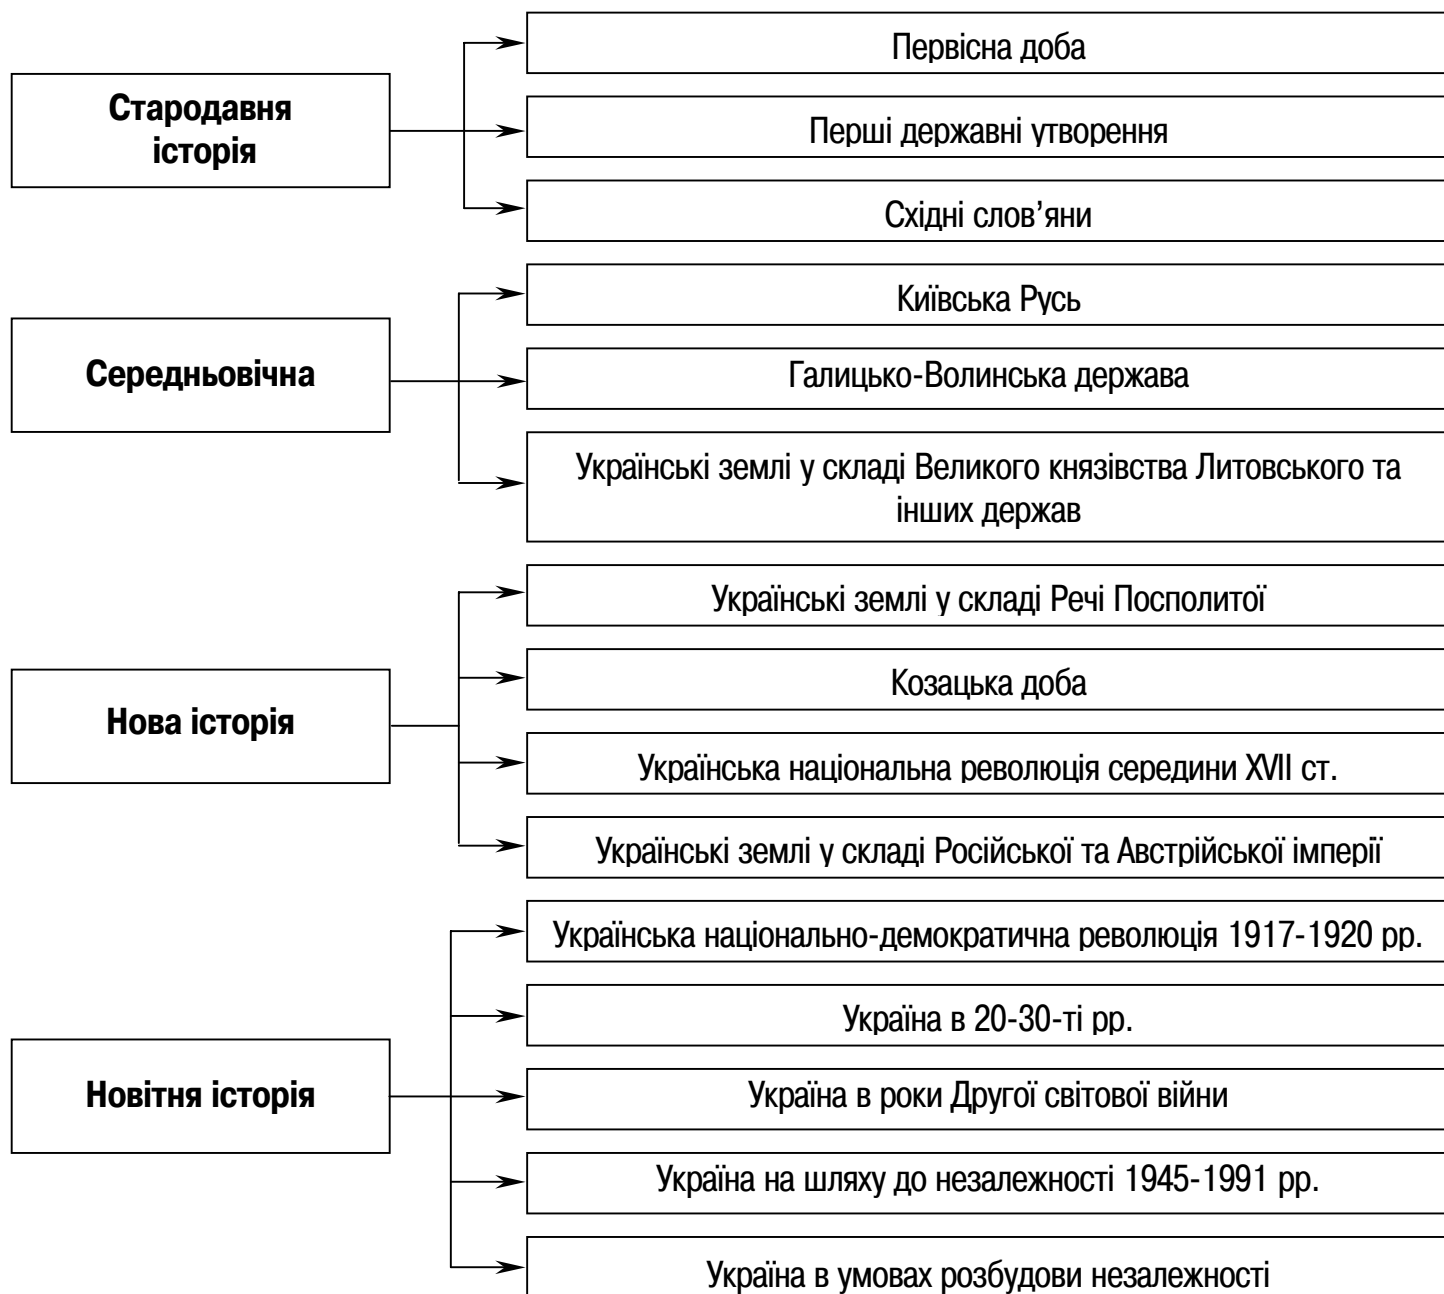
Стародавня історія

Первісна доба

Перші державні утворення

Східні слов’яни

Середньовічна

Київська Русь

Галицько-Волинська держава

Українські землі у складі Великого князівства Литовського та інших держав

Нова історія

Українські землі у складі Речі Посполитої

Козацька доба

Українська національна революція середини XVII ст.

Українські землі у складі Російської та Австрійської імперії

Новітня історія

Українська національно-демократична революція 1917-1920 рр.

Україна в 20-30-ті рр.

Україна в роки Другої світової війни

Україна на шляху до незалежності 1945-1991 рр.

Україна в умовах розбудови незалежності